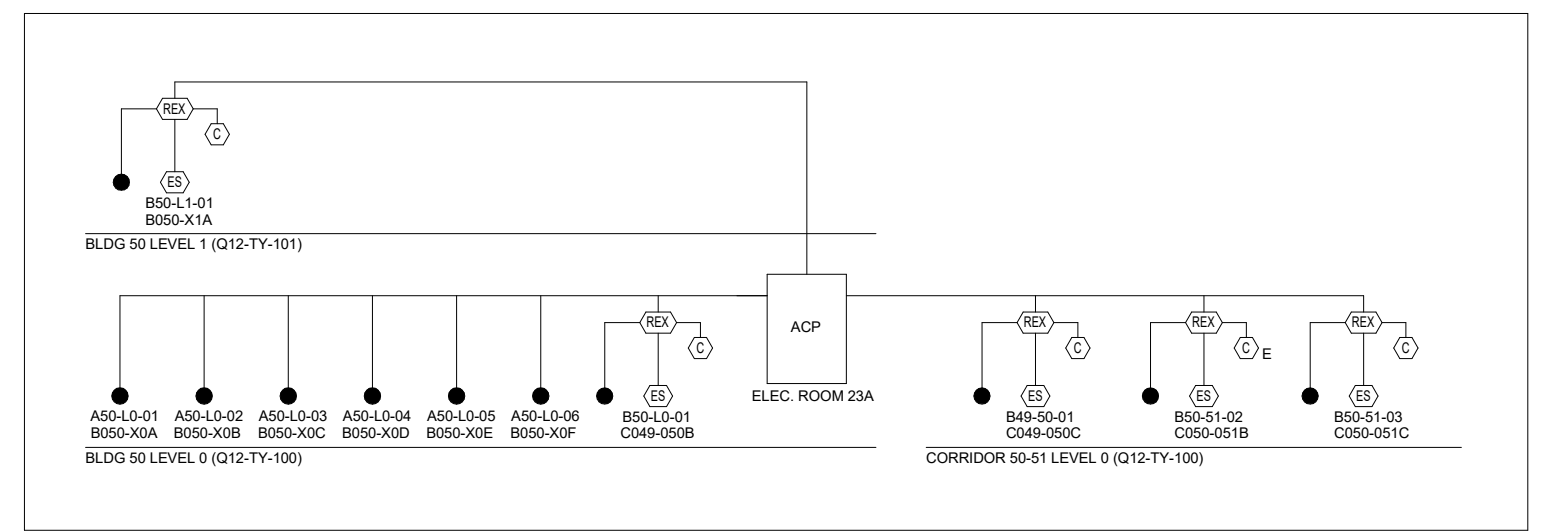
REX
C
ES
B50-L1-01
B050-X1A
BLDG 50 LEVEL 1 (Q12-TY-101)

ACP
ELEC. ROOM 23A

A50-L0-01
B050-X0A
A50-L0-02
B050-X0B
A50-L0-03
B050-X0C
A50-L0-04
B050-X0D
A50-L0-05
B050-X0E
A50-L0-06
B050-X0F
REX
C
ES
B50-L0-01
C049-050B
BLDG 50 LEVEL 0 (Q12-TY-100)

REX
C
ES
B49-50-01
C049-050C
REX
C
E
ES
B50-51-02
C050-051B
REX
C
ES
B50-51-03
C050-051C
CORRIDOR 50-51 LEVEL 0 (Q12-TY-100)